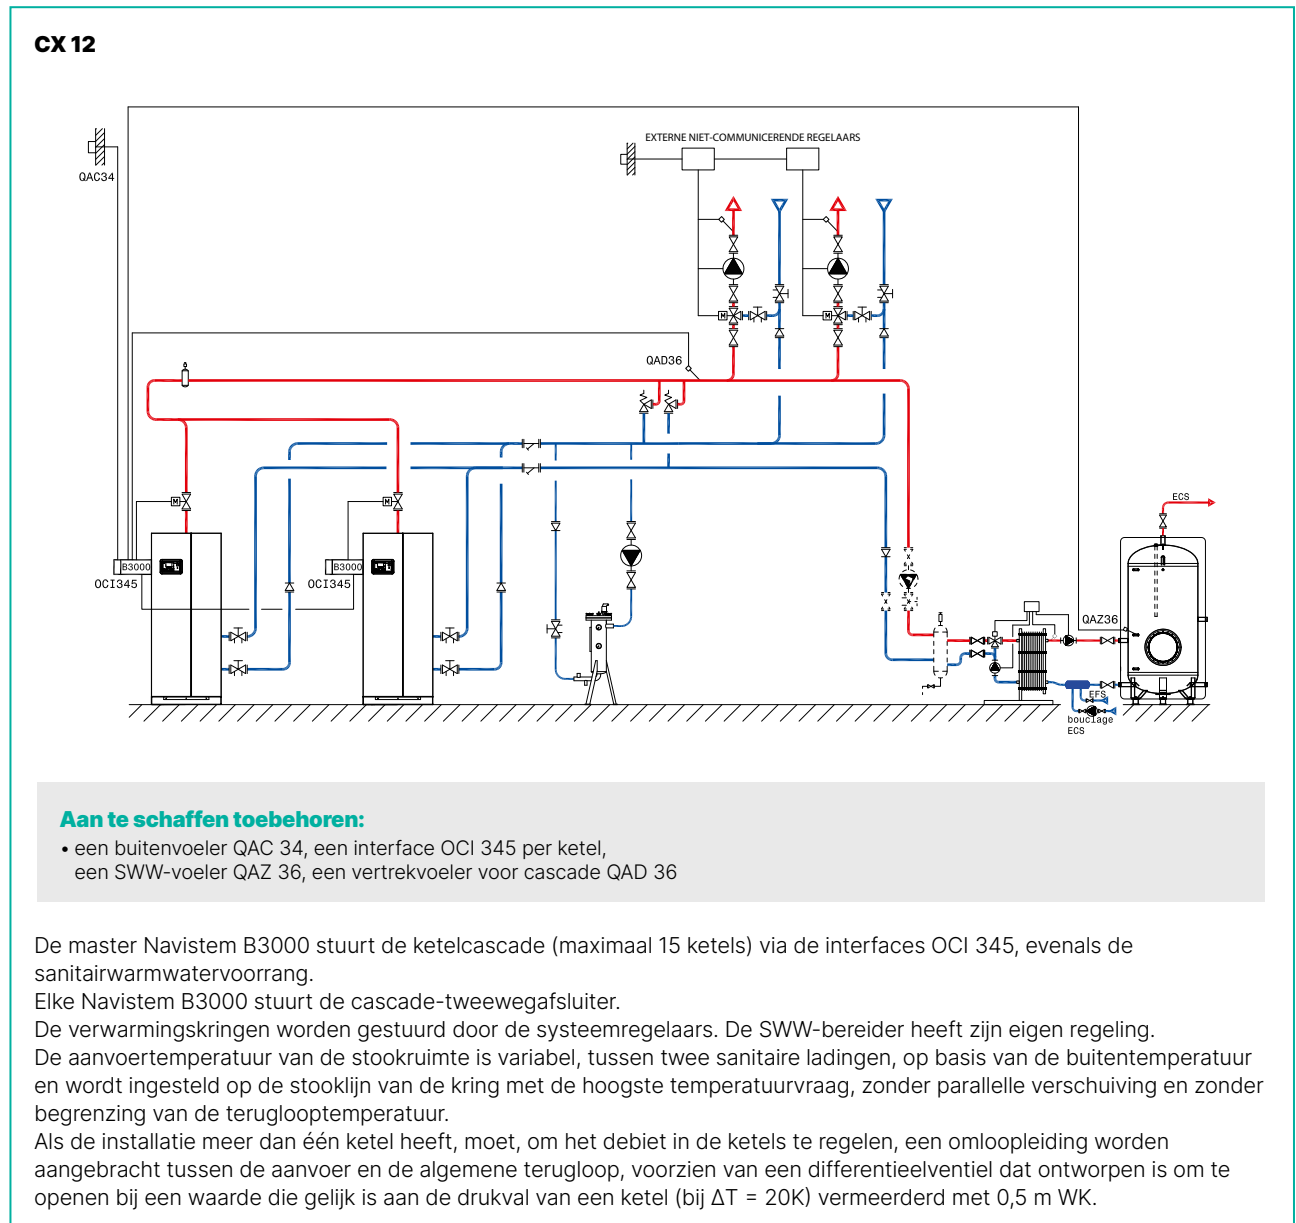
CX 12

QAC34

EXTERNE NIET-COMMUNICERENDE REGELAARS

QAD36

B3000
OCI345

B3000
OCI345

ECS

QAZ36

EFS

bouclage ECS

**Aan te schaffen toebehoren:**
• een buitenvoeler QAC 34, een interface OCI 345 per ketel, een SWW-voeler QAZ 36, een vertrekvoeler voor cascade QAD 36

De master Navistem B3000 stuurt de ketelcascade (maximaal 15 ketels) via de interfaces OCI 345, evenals de sanitairwarmwatervoorrang.
Elke Navistem B3000 stuurt de cascade-tweewegafsluiter.
De verwarmingskringen worden gestuurd door de systeemregelaars. De SWW-bereider heeft zijn eigen regeling.
De aanvoertemperatuur van de stookruimte is variabel, tussen twee sanitaire ladingen, op basis van de buitentemperatuur en wordt ingesteld op de stooklijn van de kring met de hoogste temperatuurvraag, zonder parallelle verschuiving en zonder begrenzing van de terugloopteмperatuur.
Als de installatie meer dan één ketel heeft, moet, om het debiet in de ketels te regelen, een omloopleiding worden aangebracht tussen de aanvoer en de algemene terugloop, voorzien van een differentieelventiel dat ontworpen is om te openen bij een waarde die gelijk is aan de drukval van een ketel (bij $\Delta T$ = 20K) vermeerderd met 0,5 m WK.